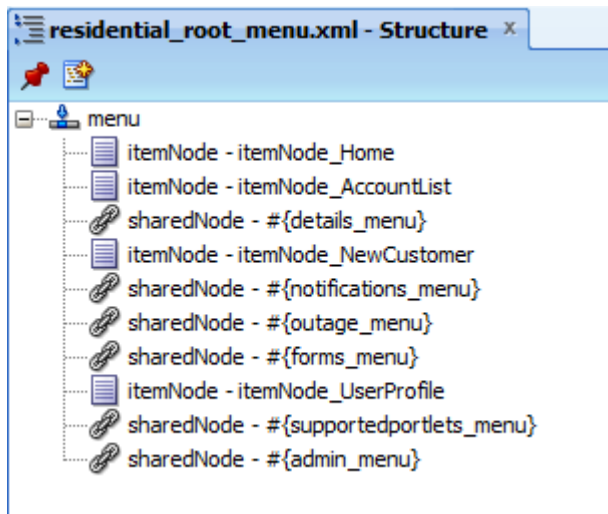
residential_root_menu.xml - Structure ×

menu
itemNode - itemNode_Home
itemNode - itemNode_AccountList
sharedNode - #{details_menu}
itemNode - itemNode_NewCustomer
sharedNode - #{notifications_menu}
sharedNode - #{outage_menu}
sharedNode - #{forms_menu}
itemNode - itemNode_UserProfile
sharedNode - #{supportedportlets_menu}
sharedNode - #{admin_menu}